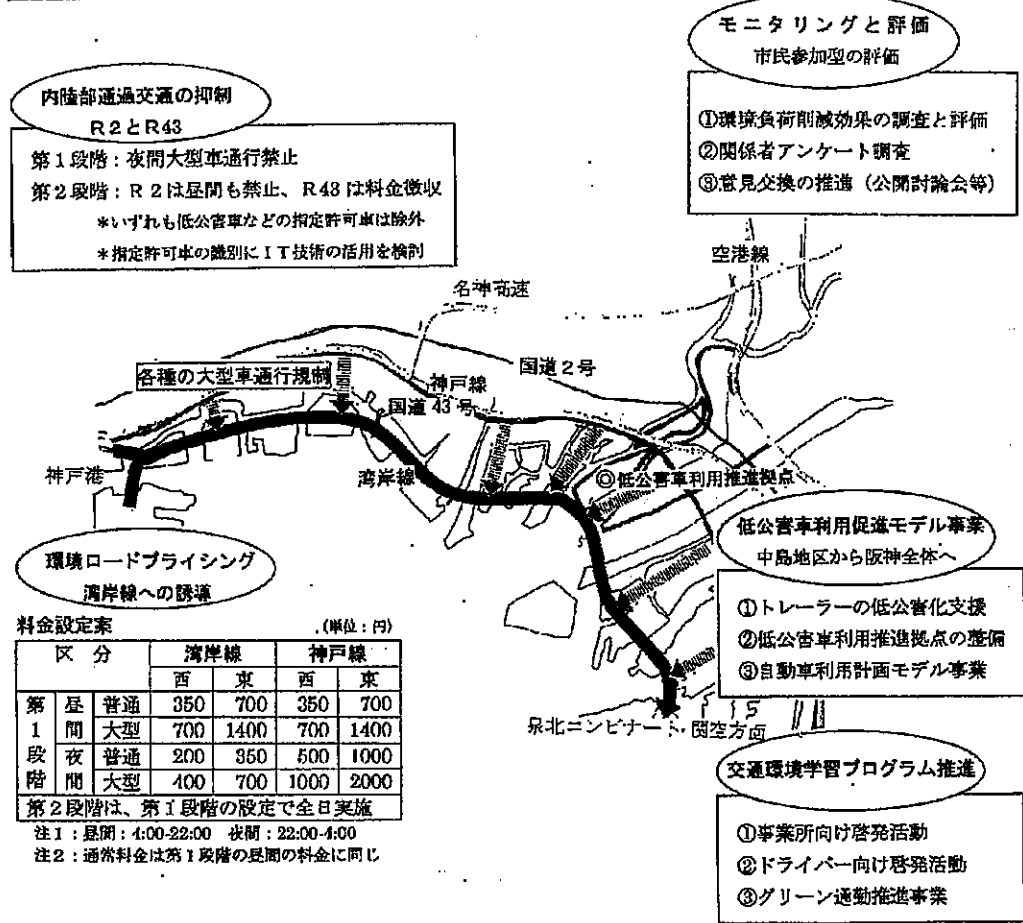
モニタリングと評価
市民参加型の評価

①環境負荷削減効果の調査と評価
②関係者アンケート調査
③意見交換の推進（公開討論会等）

内陸部通過交通の抑制
R2とR43

第1段階：夜間大型車通行禁止
第2段階：R2は昼間も禁止、R43は料金徴収
＊いずれも低公害車などの指定許可車は除外
＊指定許可車の識別にIT技術の活用を検討

空港線
名神高速
国道2号
各種の大型車通行規制
神戸線
国道43号
神戸港
湾岸線
◎低公害車利用推進拠点

低公害車利用促進モデル事業
中島地区から阪神全体へ

環境ロードプライシング
湾岸線への誘導

料金設定案　（単位：円）

| 区 | 分 | | 湾岸線 西 | 湾岸線 東 | 神戸線 西 | 神戸線 東 |
|---|---|---|---|---|---|---|
| 第1段階 | 昼間 | 普通 | 350 | 700 | 350 | 700 |
| | | 大型 | 700 | 1400 | 700 | 1400 |
| | 夜間 | 普通 | 200 | 350 | 500 | 1000 |
| | | 大型 | 400 | 700 | 1000 | 2000 |
| 第2段階は、第1段階の設定で全日実施 | | | | | | |

注1：昼間：4:00-22:00　夜間：22:00-4:00
注2：通常料金は第1段階の昼間の料金に同じ

①トレーラーの低公害化支援
②低公害車利用推進拠点の整備
③自動車利用計画モデル事業

泉北コンビナート・関空方面

交通環境学習プログラム推進

①事業所向け啓発活動
②ドライバー向け啓発活動
③グリーン通勤推進事業